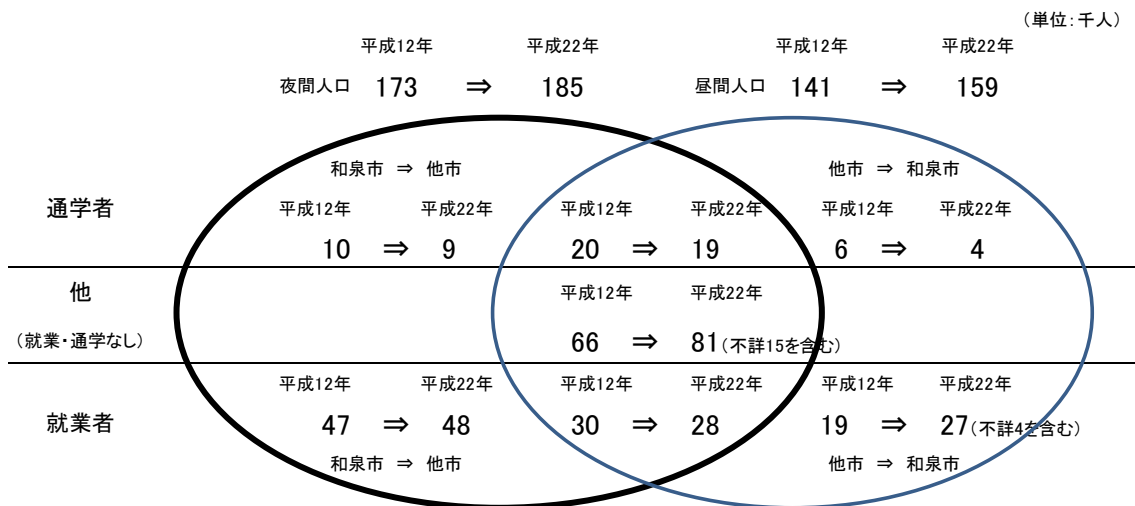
（単位：千人）

平成12年 平成22年
夜間人口 173 ⇒ 185

平成12年 平成22年
昼間人口 141 ⇒ 159

和泉市 ⇒ 他市

他市 ⇒ 和泉市

通学者

平成12年 平成22年
10 ⇒ 9

平成12年 平成22年
20 ⇒ 19

平成12年 平成22年
6 ⇒ 4

他
（就業・通学なし）

平成12年 平成22年
66 ⇒ 81（不詳15を含む）

就業者

平成12年 平成22年
47 ⇒ 48

平成12年 平成22年
30 ⇒ 28

平成12年 平成22年
19 ⇒ 27（不詳4を含む）

和泉市 ⇒ 他市

他市 ⇒ 和泉市